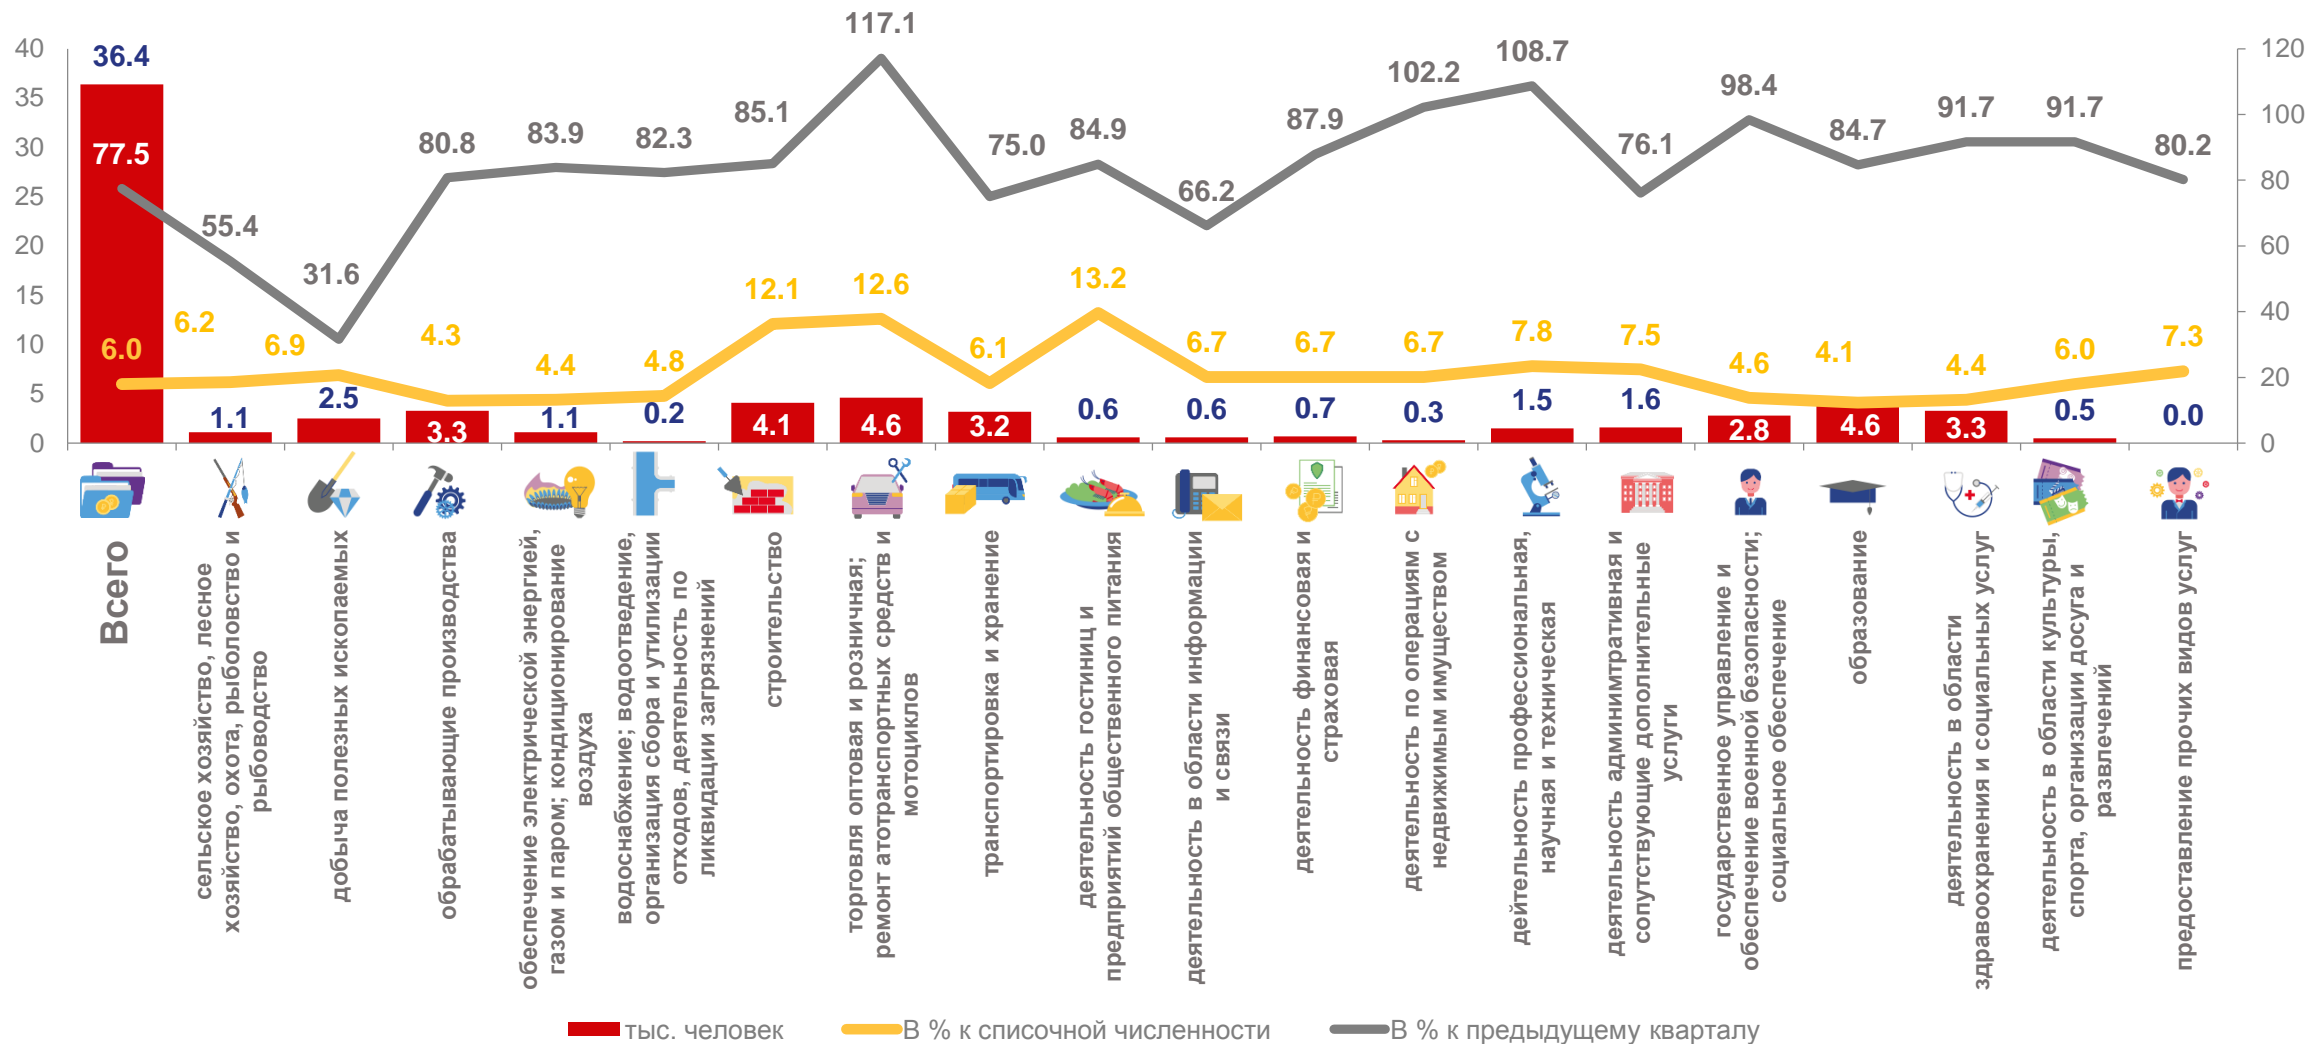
40
35
30
25
20
15
10
5
0

120
100
80
60
40
20
0

36.4
77.5
6.0
55.4
6.2
1.1
31.6
6.9
2.5
80.8
4.3
3.3
83.9
4.4
1.1
82.3
4.8
0.2
85.1
12.1
4.1
117.1
12.6
4.6
75.0
6.1
3.2
84.9
13.2
0.6
66.2
6.7
0.6
87.9
6.7
0.7
102.2
6.7
0.3
108.7
7.8
1.5
76.1
7.5
1.6
98.4
4.6
2.8
84.7
4.1
4.6
91.7
4.4
3.3
91.7
6.0
0.5
80.2
7.3
0.0

Всего
сельское хозяйство, лесное хозяйство, охота, рыболовство и рыбоводство
добыча полезных ископаемых
обрабатывающие производства
обеспечение электрической энергией, газом и паром; кондиционирование воздуха
водоснабжение; водоотведение, организация сбора и утилизации отходов, деятельность по ликвидации загрязнений
строительство
торговля оптовая и розничная; ремонт атотранспортных средств и мотоциклов
транспортировка и хранение
деятельность гостиниц и предприятий общественного питания
деятельность в области информации и связи
деятельность финансовая и страховая
деятельность по операциям с недвижимым имуществом
дейтельность профессиональная, научная и техническая
деятельность адмимнтративная и сопутствующие дополнительные услуги
государственное управление и обеспечение военной безопасности; социальное обеспечение
образование
деятельность в области здравоохранения и социальных услуг
деятельность в области культуры, спорта, организации досуга и развлечений
представление прочих видов услуг

тыс. человек
В % к списочной численности
В % к предыдущему кварталу